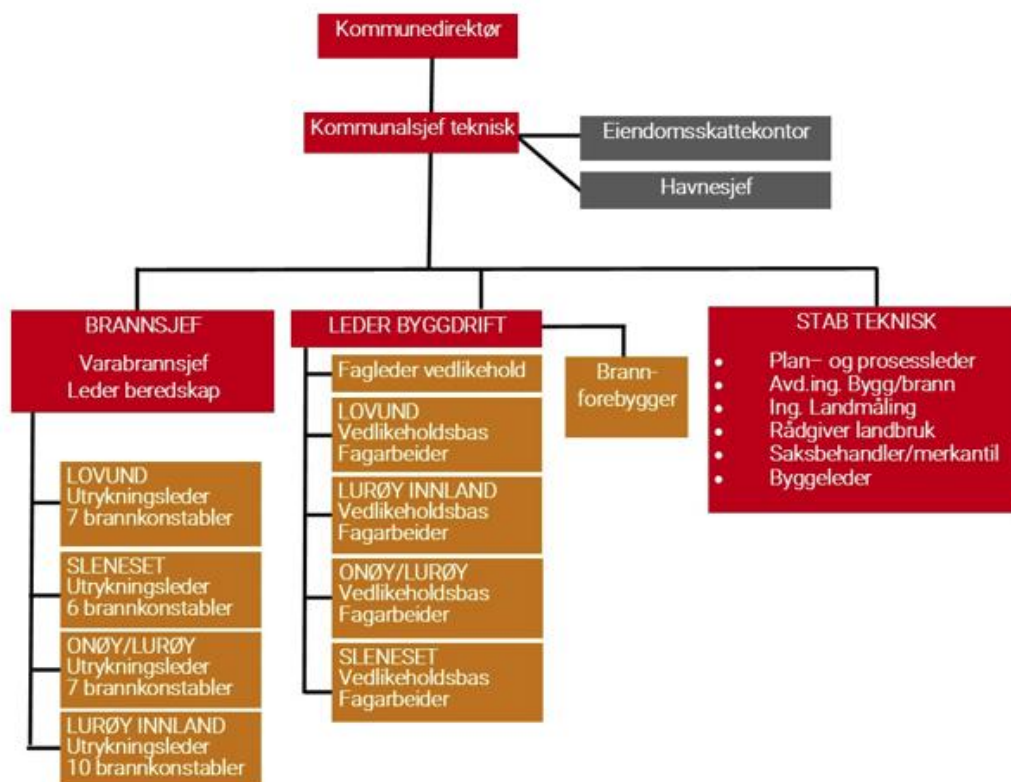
Kommunedirektør

Kommunalsjef teknisk

Eiendomsskattekontor

Havnesjef

BRANNSJEF
Varabrannsjef
Leder beredskap

LOVUND
Utrykningsleder
7 brannkonstabler

SLENESET
Utrykningsleder
6 brannkonstabler

ONØY/LURØY
Utrykningsleder
7 brannkonstabler

LURØY INNLAND
Utrykningsleder
10 brannkonstabler

LEDER BYGGDRIFT

Fagleder vedlikehold

LOVUND
Vedlikeholdsbas
Fagarbeider

LURØY INNLAND
Vedlikeholdsbas
Fagarbeider

ONØY/LURØY
Vedlikeholdsbas
Fagarbeider

SLENESET
Vedlikeholdsbas
Fagarbeider

Brannforebygger

STAB TEKNISK
- Plan– og prosessleder
- Avd.ing. Bygg/brann
- Ing. Landmåling
- Rådgiver landbruk
- Saksbehandler/merkantil
- Byggeleder